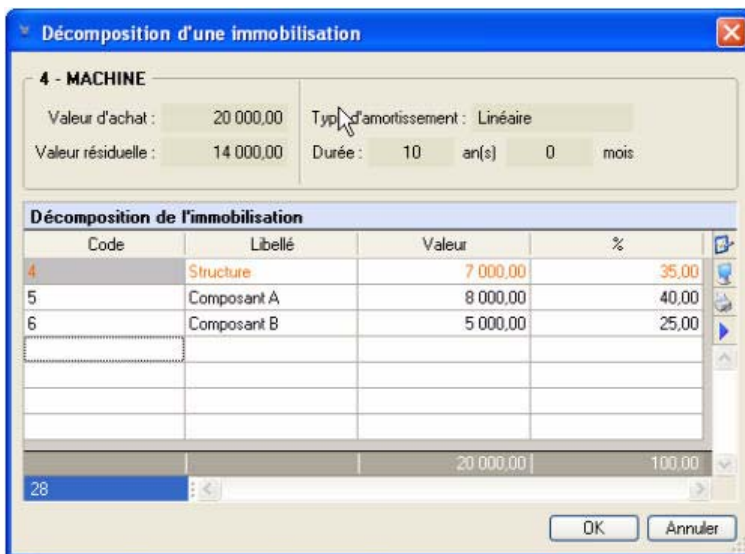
Décomposition d'une immobilisation

4 - MACHINE

Valeur d'achat : 20 000,00
Valeur résiduelle : 14 000,00
Type d'amortissement : Linéaire
Durée : 10 an(s) 0 mois

Décomposition de l'immobilisation

| Code | Libellé | Valeur | % |
|---|---|---|---|
| 4 | Structure | 7 000,00 | 35,00 |
| 5 | Composant A | 8 000,00 | 40,00 |
| 6 | Composant B | 5 000,00 | 25,00 |
| | | | |
| | | 20 000,00 | 100,00 |

28

OK Annuler